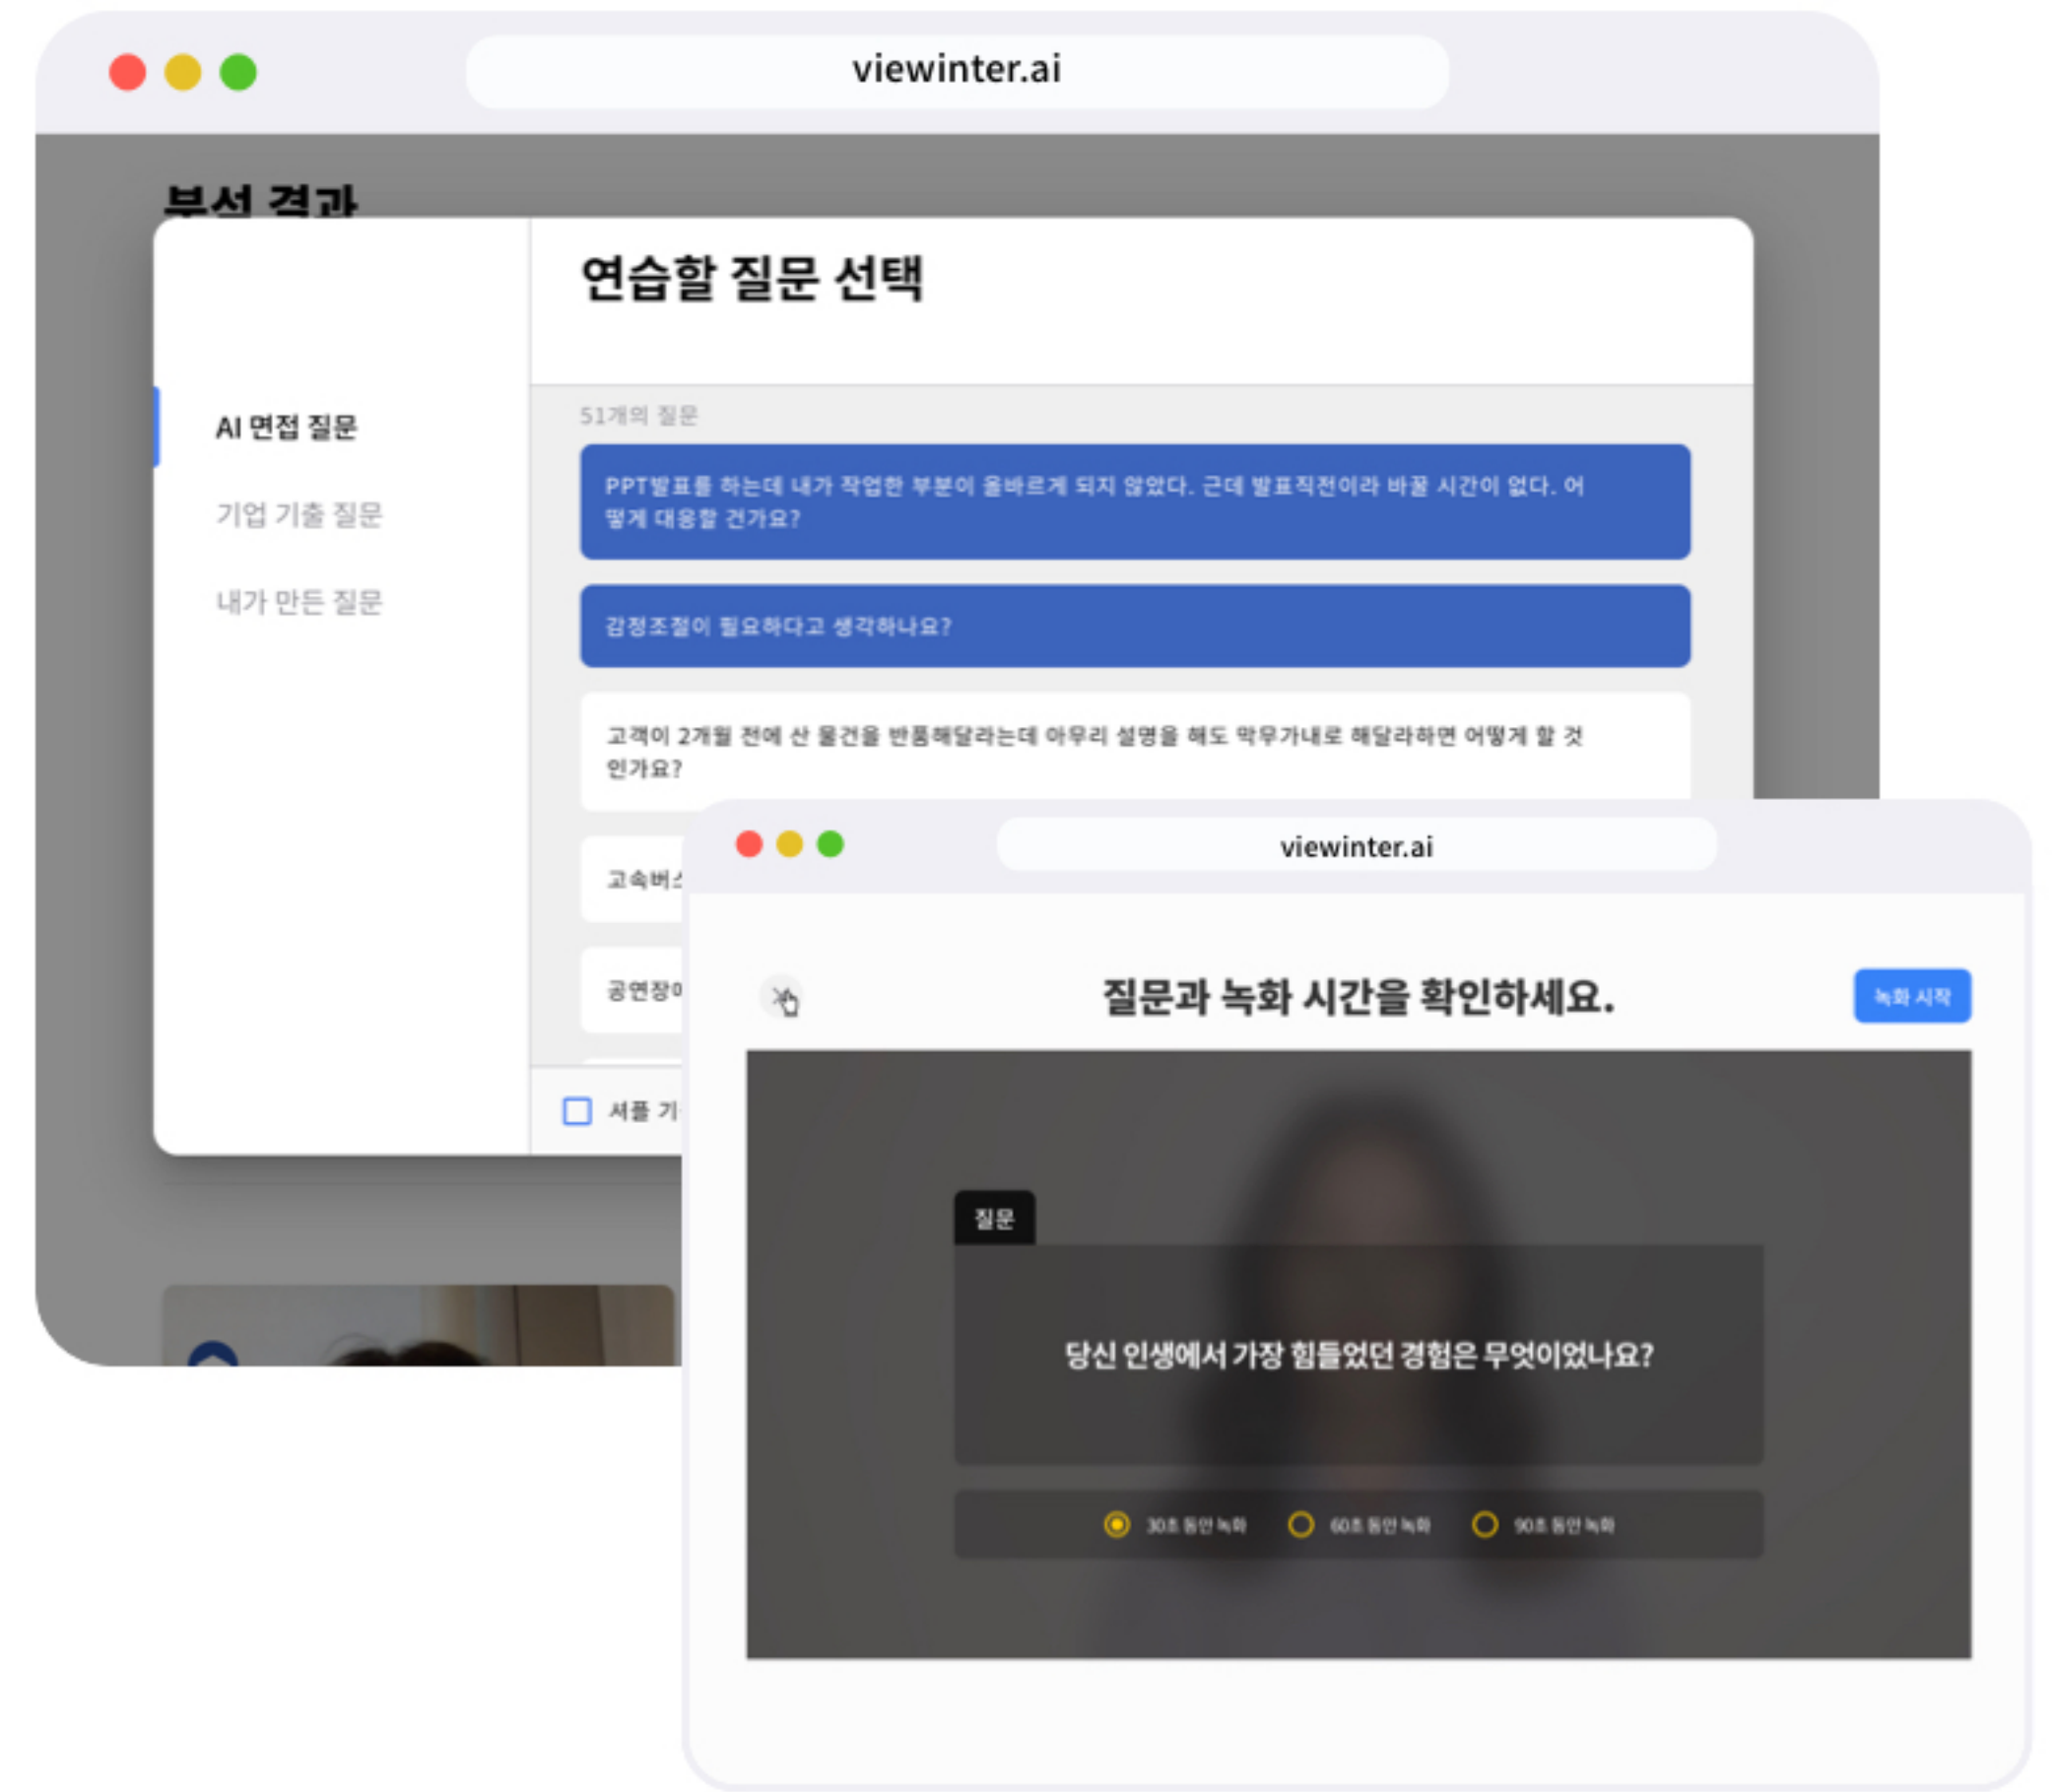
viewinter.ai

분석 결과

연습할 질문 선택

AI 면접 질문

기업 기출 질문

내가 만든 질문

51개의 질문

PPT발표를 하는데 내가 작업한 부분이 올바르게 되지 않았다. 근데 발표직전이라 바꿀 시간이 없다. 어떻게 대응할 건가요?

감정조절이 필요하다고 생각하나요?

고객이 2개월 전에 산 물건을 반품해달라는데 아무리 설명을 해도 막무가내로 해달라하면 어떻게 할 것인가요?

고속버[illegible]

공연장이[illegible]

서류 기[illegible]

viewinter.ai

질문과 녹화 시간을 확인하세요.

녹화 시작

질문

당신 인생에서 가장 힘들었던 경험은 무엇이었나요?

30초 동안 녹화

60초 동안 녹화

90초 동안 녹화